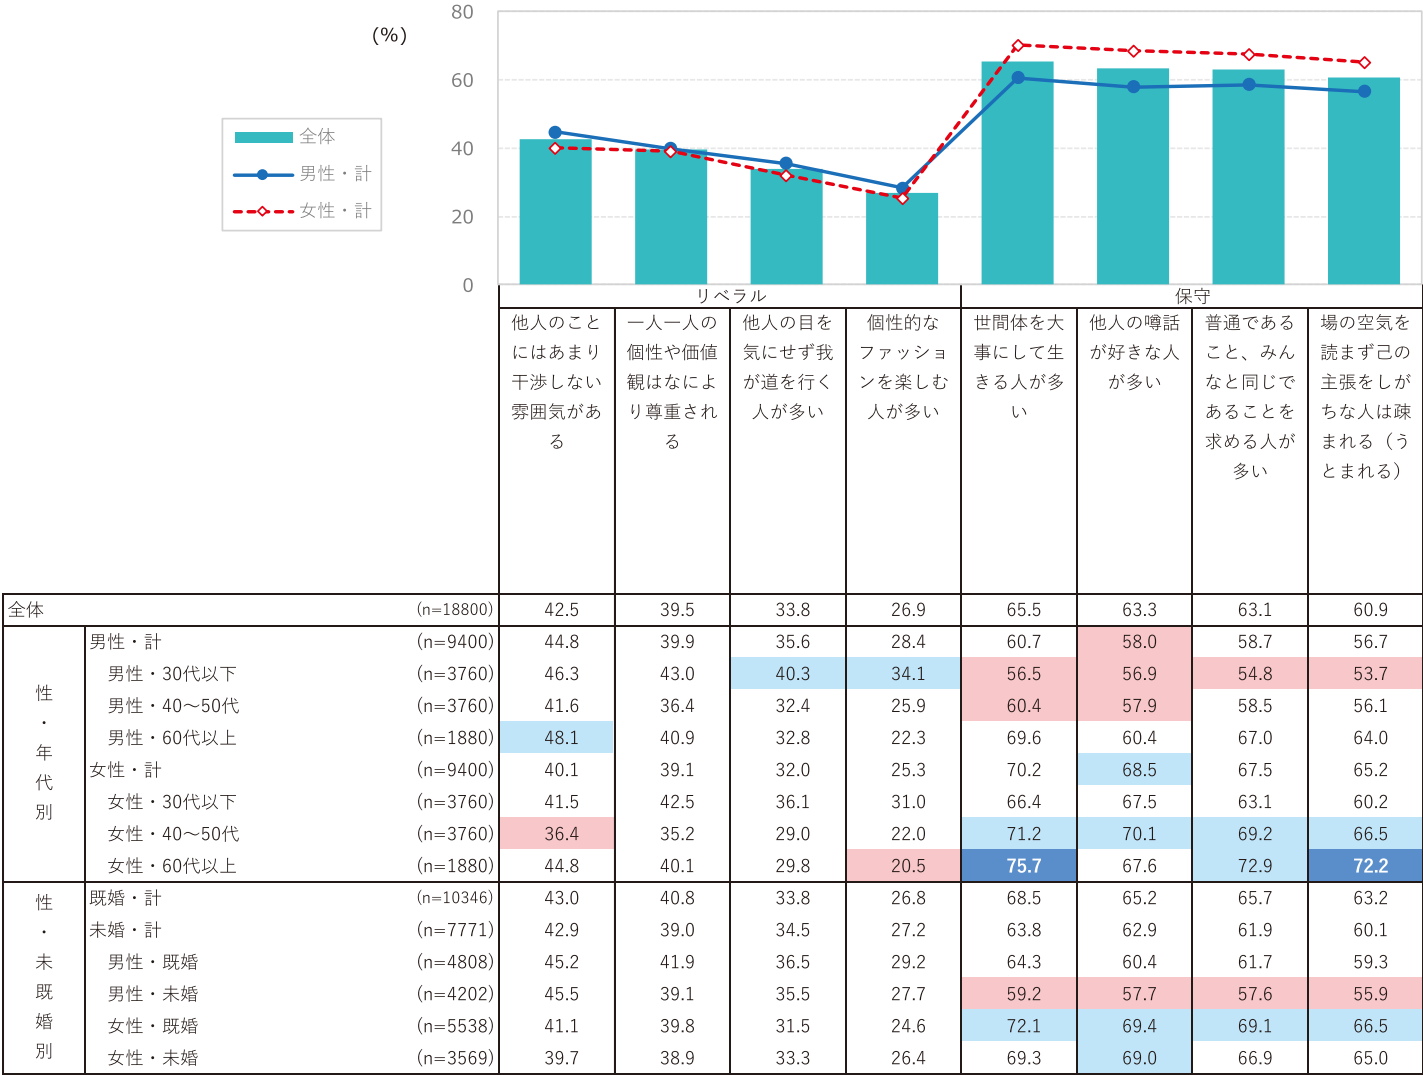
(%)

80
60
40
20
0

全体
男性・計
女性・計

| | | リベラル | | | | 保守 | | | |
|---|---|---|---|---|---|---|---|---|---|
| | | 他人のことにはあまり干渉しない雰囲気がある | 一人一人の個性や価値観はなにより尊重される | 他人の目を気にせず我が道を行く人が多い | 個性的なファッションを楽しむ人が多い | 世間体を大事にして生きる人が多い | 他人の噂話が好きな人が多い | 普通であること、みんなと同じであることを求める人が多い | 場の空気を読まず己の主張をしがちな人は疎まれる（うとまれる） |
| 全体 | (n=18800) | 42.5 | 39.5 | 33.8 | 26.9 | 65.5 | 63.3 | 63.1 | 60.9 |
| 性・年代別 男性・計 | (n=9400) | 44.8 | 39.9 | 35.6 | 28.4 | 60.7 | 58.0 | 58.7 | 56.7 |
| 男性・30代以下 | (n=3760) | 46.3 | 43.0 | 40.3 | 34.1 | 56.5 | 56.9 | 54.8 | 53.7 |
| 男性・40～50代 | (n=3760) | 41.6 | 36.4 | 32.4 | 25.9 | 60.4 | 57.9 | 58.5 | 56.1 |
| 男性・60代以上 | (n=1880) | 48.1 | 40.9 | 32.8 | 22.3 | 69.6 | 60.4 | 67.0 | 64.0 |
| 女性・計 | (n=9400) | 40.1 | 39.1 | 32.0 | 25.3 | 70.2 | 68.5 | 67.5 | 65.2 |
| 女性・30代以下 | (n=3760) | 41.5 | 42.5 | 36.1 | 31.0 | 66.4 | 67.5 | 63.1 | 60.2 |
| 女性・40～50代 | (n=3760) | 36.4 | 35.2 | 29.0 | 22.0 | 71.2 | 70.1 | 69.2 | 66.5 |
| 女性・60代以上 | (n=1880) | 44.8 | 40.1 | 29.8 | 20.5 | 75.7 | 67.6 | 72.9 | 72.2 |
| 性・未既婚別 既婚・計 | (n=10346) | 43.0 | 40.8 | 33.8 | 26.8 | 68.5 | 65.2 | 65.7 | 63.2 |
| 未婚・計 | (n=7771) | 42.9 | 39.0 | 34.5 | 27.2 | 63.8 | 62.9 | 61.9 | 60.1 |
| 男性・既婚 | (n=4808) | 45.2 | 41.9 | 36.5 | 29.2 | 64.3 | 60.4 | 61.7 | 59.3 |
| 男性・未婚 | (n=4202) | 45.5 | 39.1 | 35.5 | 27.7 | 59.2 | 57.7 | 57.6 | 55.9 |
| 女性・既婚 | (n=5538) | 41.1 | 39.8 | 31.5 | 24.6 | 72.1 | 69.4 | 69.1 | 66.5 |
| 女性・未婚 | (n=3569) | 39.7 | 38.9 | 33.3 | 26.4 | 69.3 | 69.0 | 66.9 | 65.0 |